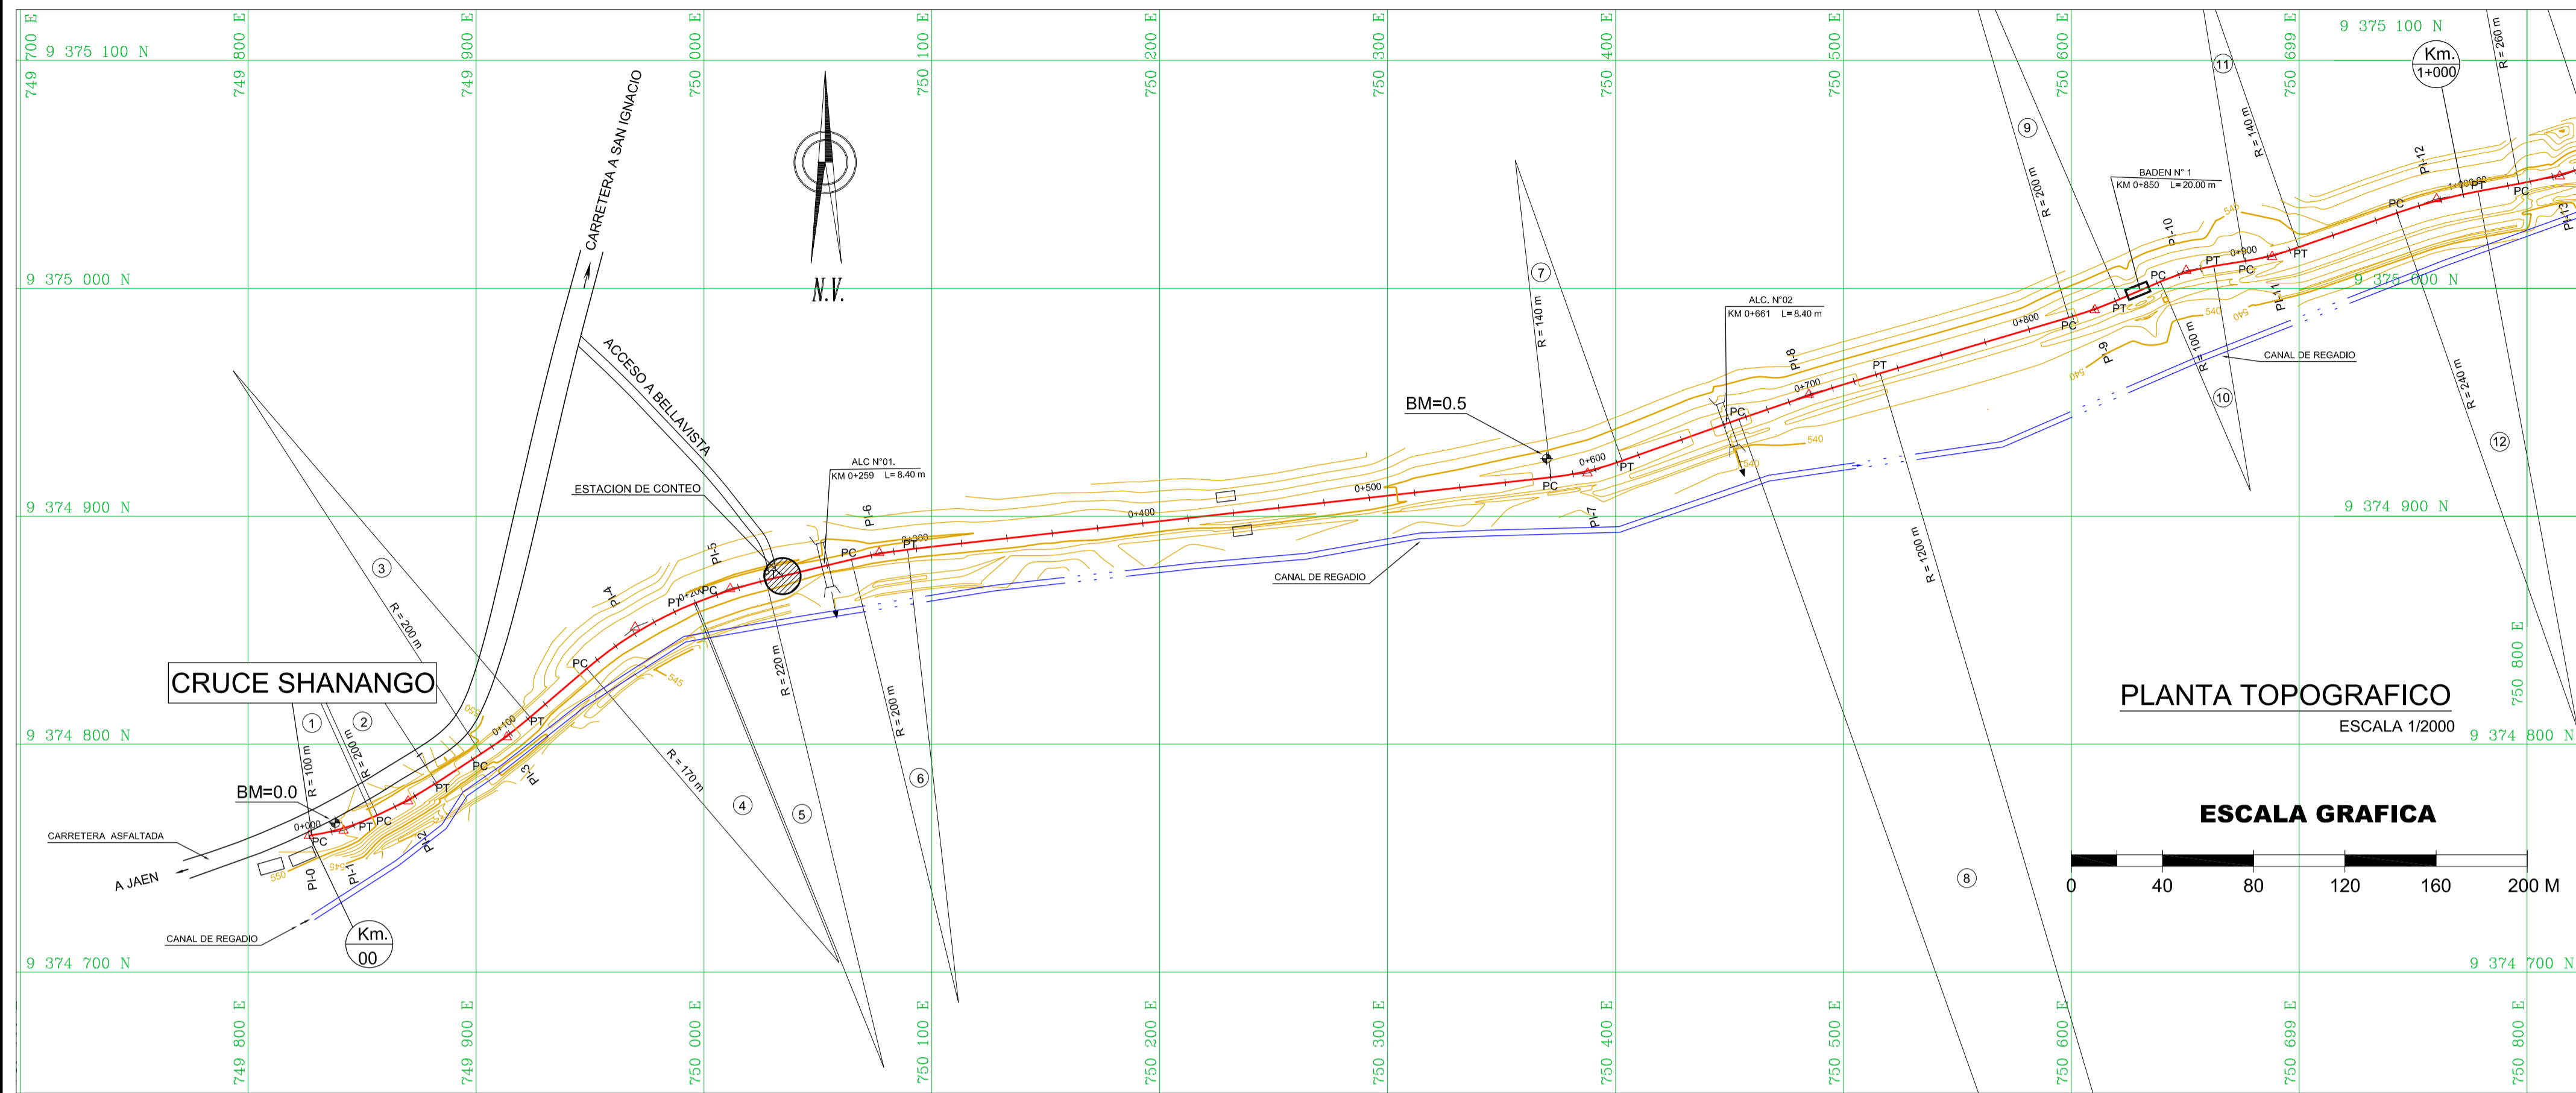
749 700 E
9 375 100 N
749 800 E
749 900 E
750 000 E
750 100 E
750 200 E
750 300 E
750 400 E
750 500 E
750 600 E
750 699 E
9 375 100 N
Km. 1+000
R = 260 m

CARRETERA A SAN IGNACIO
N.V.
9 375 000 N
ACCESO A BELLAVISTA
(11)
(9)
R = 140 m
BADEN N° 1
KM 0+850 L= 20.00 m
PI-12
R = 200 m
PI-10
PC
PT
PC
0+900
PT
9 375 000 N
(7)
R = 140 m
ALC. N°02
KM 0+661 L= 8.40 m
0+800
PC
PT
PI-11
R = 100 m
CANAL DE REGADIO
PI-9
PI-8
PT
0+700
R = 240 m
BM=0.5
PC
(10)
540
(12)
ALC N°01.
KM 0+259 L= 8.40 m
0+600
PT
PC
ESTACION DE CONTEO
0+500
0+400
PI-6
9 374 900 N
PI-7
9 374 900 N
PI-5
PC
0+300
PT
CANAL DE REGADIO
R = 1200 m
(3)
PI-4
PI
0+200
PC
R = 200 m
PC
545
R = 220 m
R = 200 m
750 800 E
CRUCE SHANANGO
(1)
(2)
0+100
PT
PLANTA TOPOGRAFICO
ESCALA 1/2000
9 374 800 N
R = 200 m
R = 100 m
PC
PI-3
R = 170 m
9 374 800 N
BM=0.0
PT
(6)
(4)
(5)
ESCALA GRAFICA
0+000
PT
PC
CARRETERA ASFALTADA
PC
PI-2
A JAEN
550
PI-0
PI-1
(8)
0
40
80
120
160
200 M
CANAL DE REGADIO
Km. 00
9 374 700 N
9 374 700 N
749 800 E
749 900 E
750 000 E
750 100 E
750 200 E
750 300 E
750 400 E
750 500 E
750 600 E
750 699 E
750 800 E